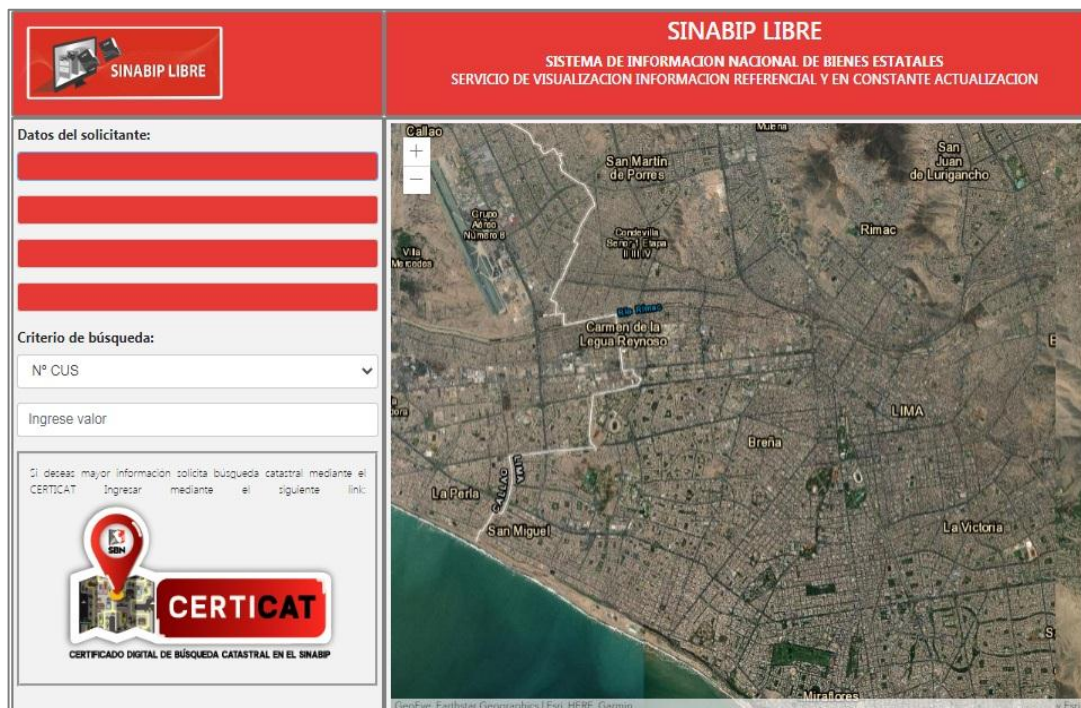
SINABIP LIBRE

SINABIP LIBRE

SISTEMA DE INFORMACION NACIONAL DE BIENES ESTATALES
SERVICIO DE VISUALIZACION INFORMACION REFERENCIAL Y EN CONSTANTE ACTUALIZACION

Datos del solicitante:

Criterio de búsqueda:

N° CUS

Ingrese valor

Si deseas mayor información solicita busqueda catastral mediante el CERTICAT Ingresar mediante el siguiente link:

SBN

CERTICAT

CERTIFICADO DIGITAL DE BÚSQUEDA CATASTRAL EN EL SINABIP

+
−

Callao
Mulena
San Martin de Porres
San Juan de Lurigancho
Grupo Aéreo Número 8
Condevilla Señor I Etapa II III IV
Rimac
Villa Mercedes
Rio Rimac
Carmen de la Legua Reynoso
LIMA
Breña
LIMA
CALLAO
La Perla
San Miguel
La Victoria
Miraflores
GeoEye, Earthstar Geographics | Esri, HERE, Garmin
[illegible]